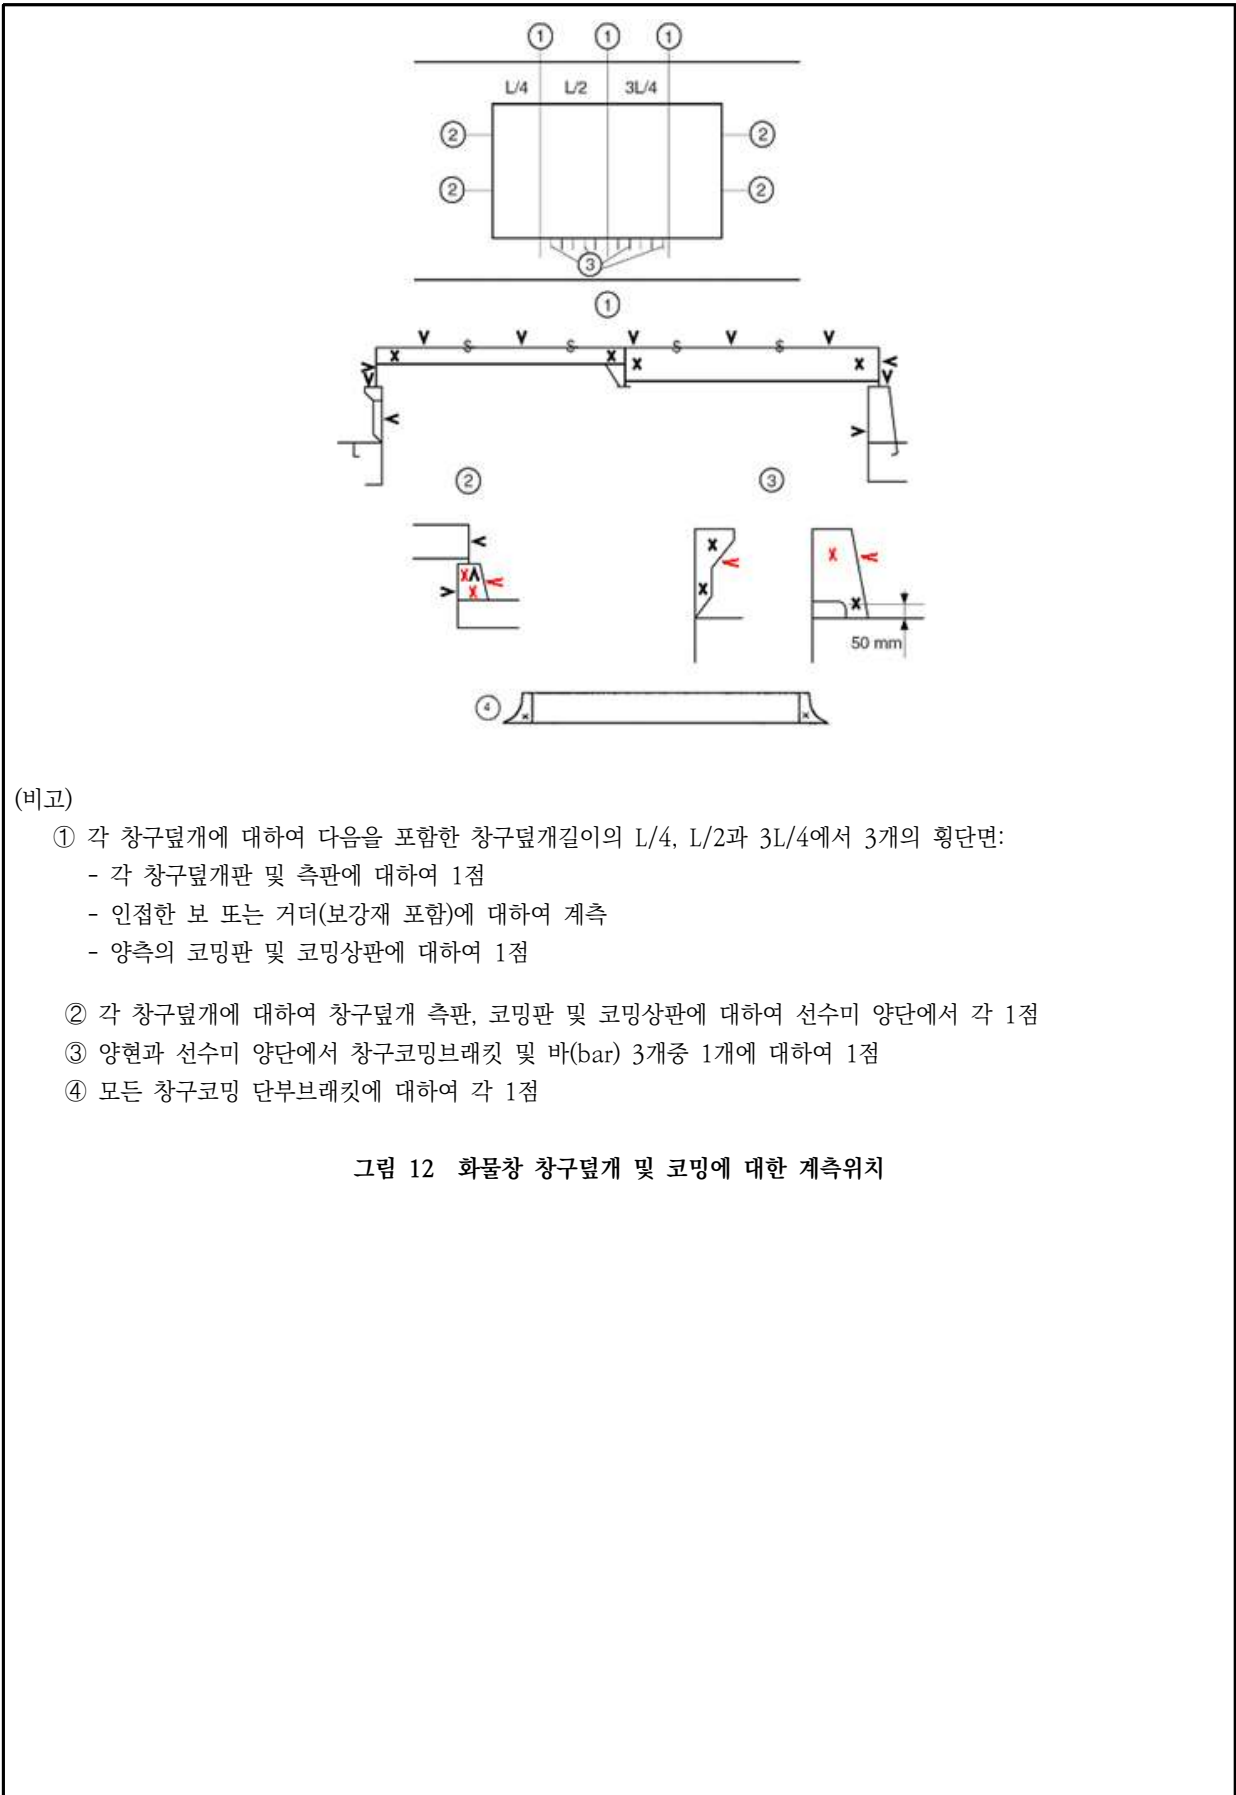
① ① ①

L/4 L/2 3L/4

② ②

② ②

③

①

②

③

50 mm

④

(비고)

① 각 창구덮개에 대하여 다음을 포함한 창구덮개길이의 L/4, L/2과 3L/4에서 3개의 횡단면:
- 각 창구덮개판 및 측판에 대하여 1점
- 인접한 보 또는 거더(보강재 포함)에 대하여 계측
- 양측의 코밍판 및 코밍상판에 대하여 1점

② 각 창구덮개에 대하여 창구덮개 측판, 코밍판 및 코밍상판에 대하여 선수미 양단에서 각 1점
③ 양현과 선수미 양단에서 창구코밍브래킷 및 바(bar) 3개중 1개에 대하여 1점
④ 모든 창구코밍 단부브래킷에 대하여 각 1점

그림 12 화물창 창구덮개 및 코밍에 대한 계측위치